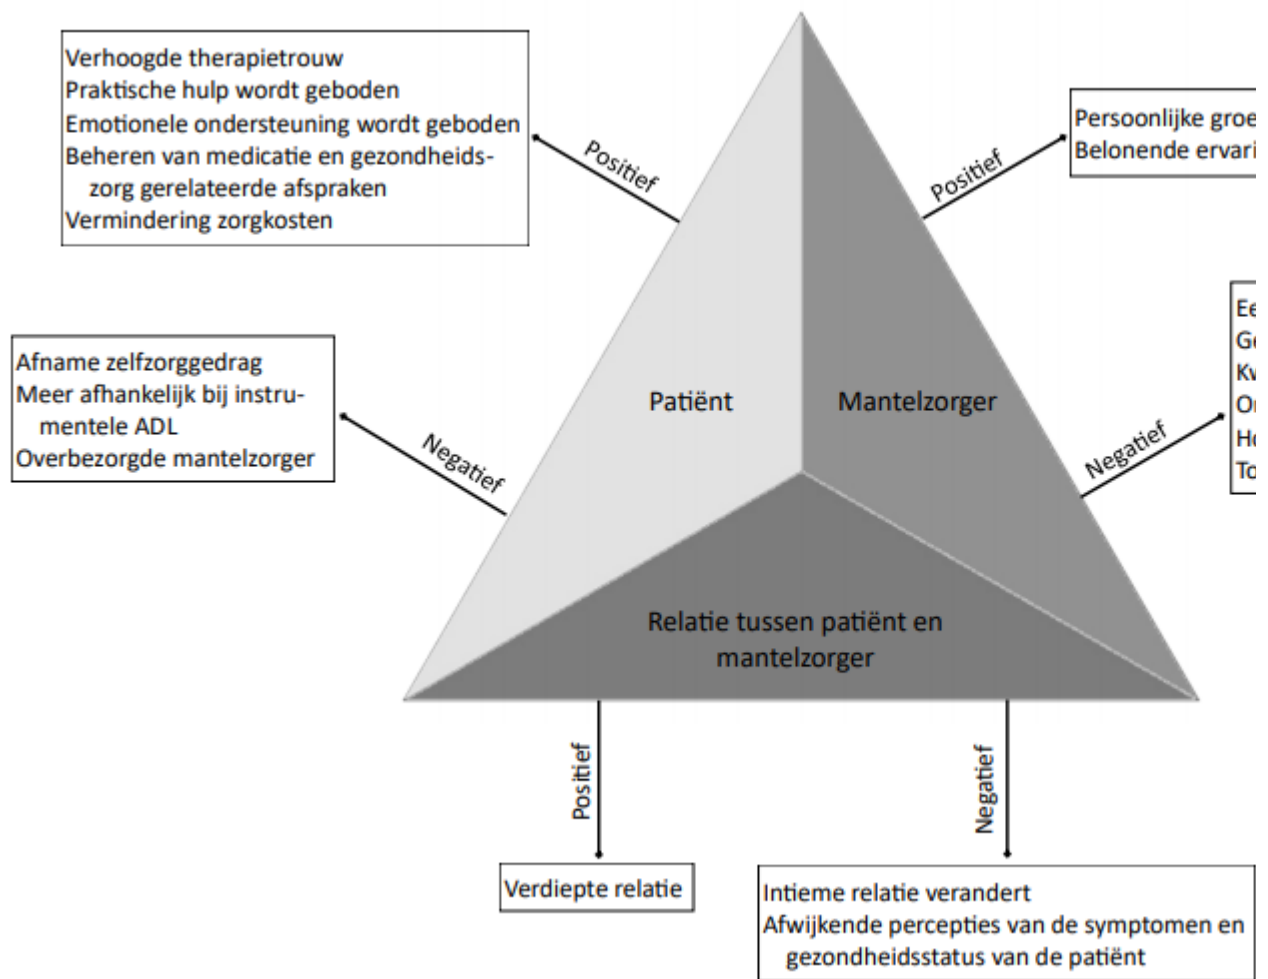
Verhoogde therapietrouw
Praktische hulp wordt geboden
Emotionele ondersteuning wordt geboden
Beheren van medicatie en gezondheidszorg gerelateerde afspraken
Vermindering zorgkosten

Positief

Persoonlijke groe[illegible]
Belonende ervari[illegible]

Positief

Afname zelfzorggedrag
Meer afhankelijk bij instrumentele ADL
Overbezorgde mantelzorger

Negatief

Patiënt

Mantelzorger

Ee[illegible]
Ge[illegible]
Kv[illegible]
Or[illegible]
Ho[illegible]
To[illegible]

Negatief

Relatie tussen patiënt en mantelzorger

Positief

Negatief

Verdiepte relatie

Intieme relatie verandert
Afwijkende percepties van de symptomen en gezondheidsstatus van de patiënt